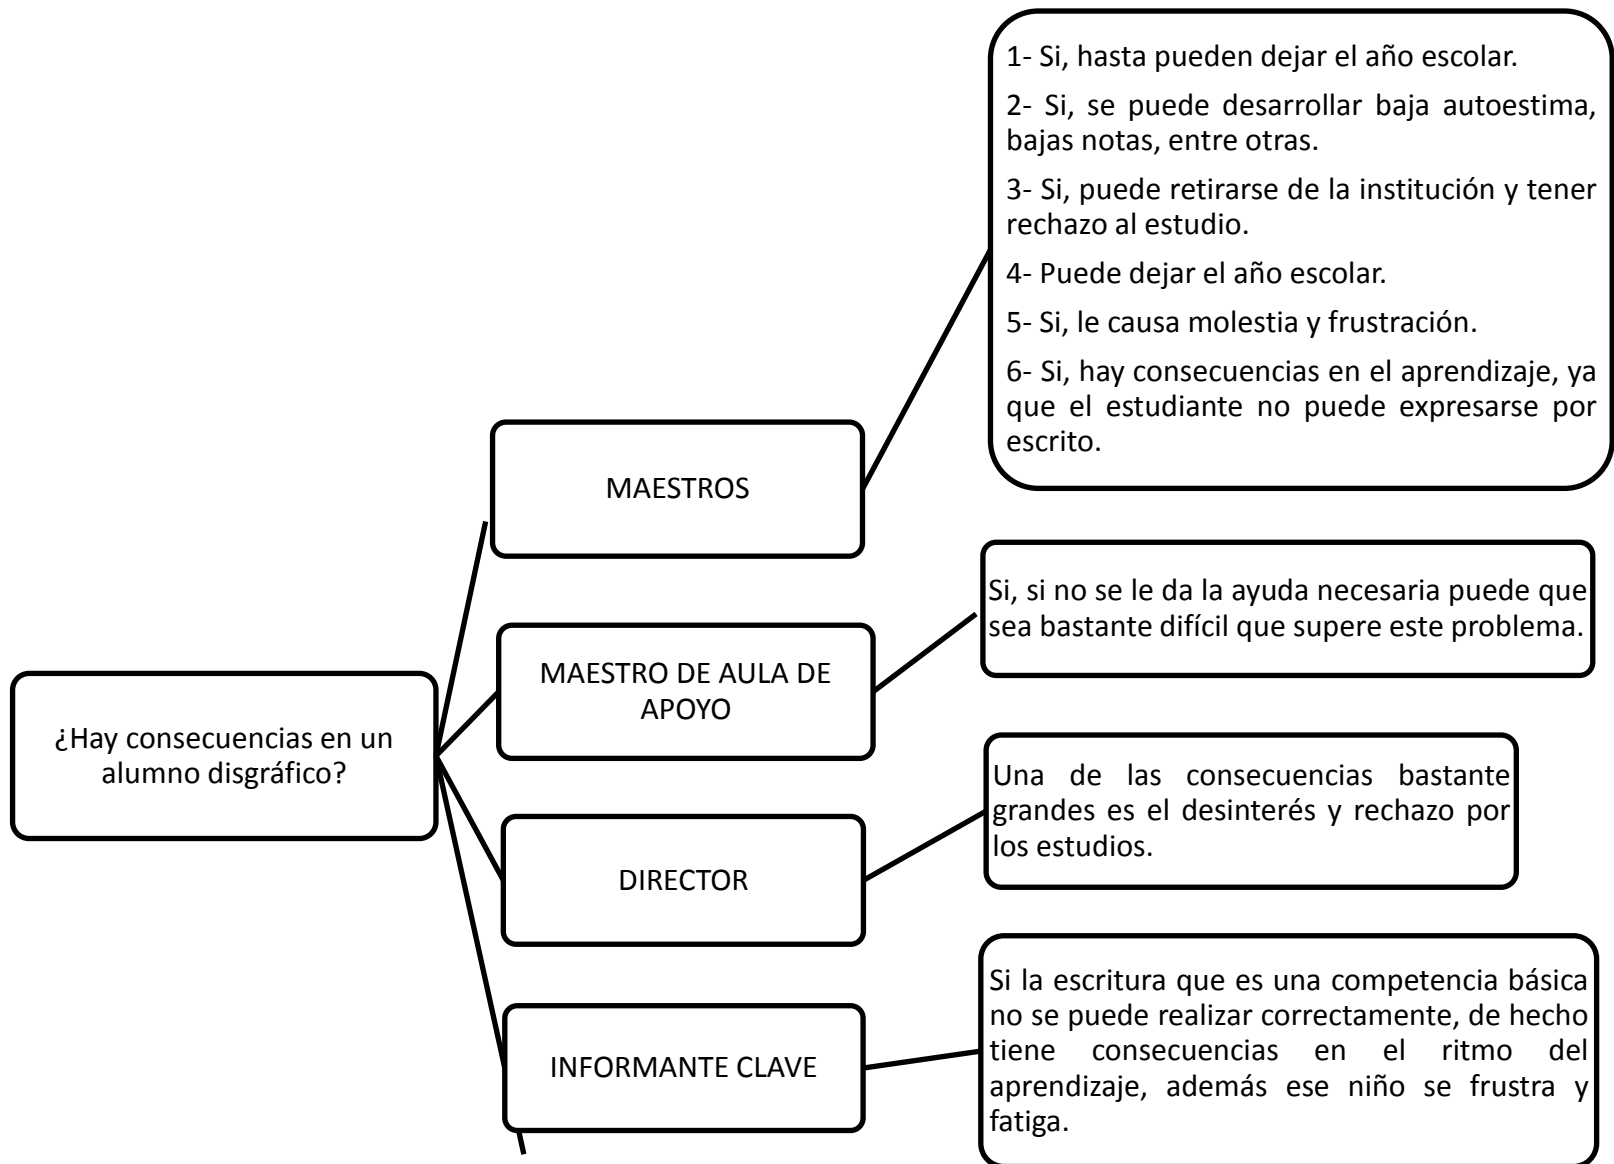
¿Hay consecuencias en un alumno disgráfico?

MAESTROS

1- Si, hasta pueden dejar el año escolar.

2- Si, se puede desarrollar baja autoestima, bajas notas, entre otras.

3- Si, puede retirarse de la institución y tener rechazo al estudio.

4- Puede dejar el año escolar.

5- Si, le causa molestia y frustración.

6- Si, hay consecuencias en el aprendizaje, ya que el estudiante no puede expresarse por escrito.

MAESTRO DE AULA DE APOYO

Si, si no se le da la ayuda necesaria puede que sea bastante difícil que supere este problema.

DIRECTOR

Una de las consecuencias bastante grandes es el desinterés y rechazo por los estudios.

INFORMANTE CLAVE

Si la escritura que es una competencia básica no se puede realizar correctamente, de hecho tiene consecuencias en el ritmo del aprendizaje, además ese niño se frustra y fatiga.